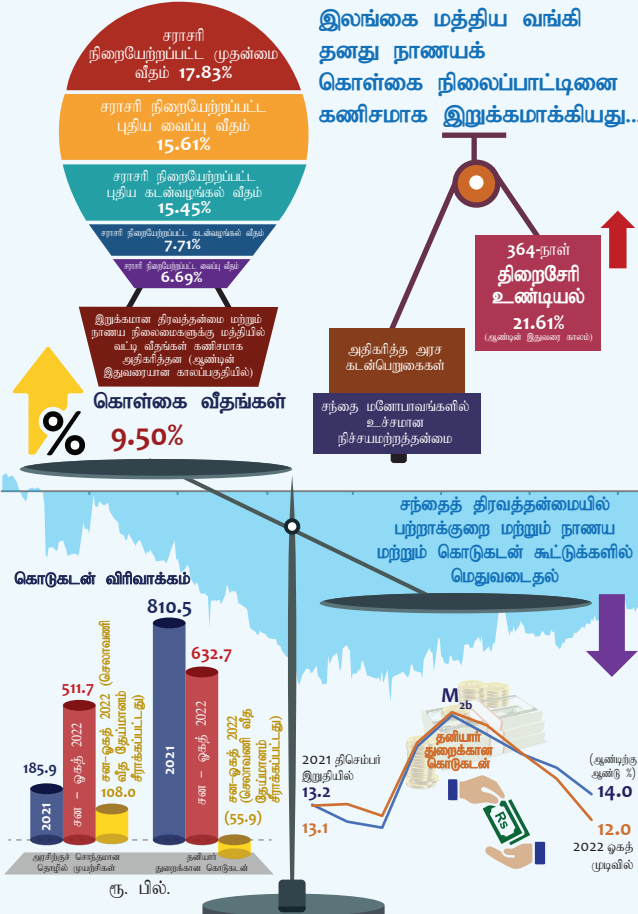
இலங்கை மத்திய வங்கி தனது நாணயக் கொள்கை நிலைப்பாட்டினை கணிசமாக இறுக்கமாக்கியது...

சராசரி நிறையேற்றப்பட்ட முதன்மை வீதம் 17.83%

சராசரி நிறையேற்றப்பட்ட புதிய வைப்பு வீதம் 15.61%

சராசரி நிறையேற்றப்பட்ட புதிய கடன்வழங்கல் வீதம் 15.45%

சராசரி நிறையேற்றப்பட்ட கடன்வழங்கல் வீதம் 7.71%

சராசரி நிறையேற்றப்பட்ட வைப்பு வீதம் 6.69%

இறுக்கமான திரவத்தன்மை மற்றும் நாணய நிலைமைகளுக்கு மத்தியில் வட்டி வீதங்கள் கணிசமாக அதிகரித்தன (ஆண்டின் இதுவரையான காலப்பகுதியில்)

கொள்கை வீதங்கள்

%

9.50%

364-நாள் திறைசேரி உண்டியல்

21.61%

(ஆண்டின் இதுவரை காலம்)

அதிகரித்த அரச கடன்பெறுகைகள்

சந்தை மனோபாவங்களில் உச்சமான நிச்சயமற்றதன்மை

சந்தைத் திரவத்தன்மையில் பற்றாக்குறை மற்றும் நாணய மற்றும் கொடுகடன் கூட்டுக்களில் மெதுவடைதல்

கொடுகடன் விரிவாக்கம்

185.9

2021

511.7

சன – ஓகத் 2022

(சேலாவணி வீத தேய்மானம் சீராக்கப்பட்டது)

108.0

810.5

2021

632.7

சன – ஓகத் 2022

சன-ஓகத் 2022 (சேலாவணி வீத தேய்மானம் சீராக்கப்பட்டது)

(55.9)

அரசிற்குச் சொந்தமான தொழில் முயற்சிகள்

தனியார் துறைக்கான கொடுகடன்

ரூ. பில்.

$M_{2b}$

தனியார் துறைக்கான கொடுகடன்

2021 திசெம்பர் இறுதியில்

13.2

13.1

(ஆண்டிற்கு ஆண்டு %)

14.0

12.0

2022 ஓகத் முடிவில்

Rs